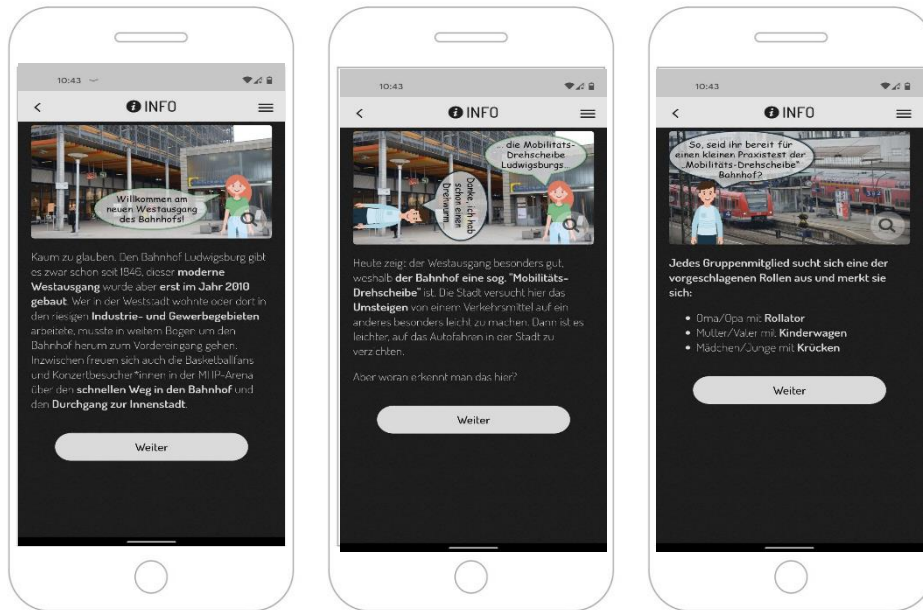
10:43

INFO

Willkommen am neuen Westausgang des Bahnhofs!

Kaum zu glauben. Den Bahnhof Ludwigsburg gibt es zwar schon seit 1846, dieser **moderne Westausgang** wurde aber **erst im Jahr 2010 gebaut**. Wer in der Weststadt wohnte oder dort in den riesigen **Industrie- und Gewerbegebieten** arbeitete, musste in weitem Bogen um den Bahnhof herum zum Vordereingang gehen. Inzwischen freuen sich auch die Basketballfans und Konzertbesucher*innen in der MHP-Arena über den **schnellen Weg in den Bahnhof** und den **Durchgang zur Innenstadt**.

Weiter

10:43

INFO

... die Mobilitäts-Drehscheibe Ludwigsburgs.

Danke, ich hab schon einen Drehwurm

Heute zeigt der Westausgang besonders gut, weshalb **der Bahnhof eine sog. "Mobilitäts-Drehscheibe"** ist. Die Stadt versucht hier das **Umsteigen** von einem Verkehrsmittel auf ein anderes besonders leicht zu machen. Dann ist es leichter, auf das Autofahren in der Stadt zu verzichten.

Aber woran erkennt man das hier?

Weiter

10:43

INFO

So, seid ihr bereit für einen kleinen Praxistest der „Mobilitäts-Drehscheibe" Bahnhof?

Jedes Gruppenmitglied sucht sich eine der vorgeschlagenen Rollen aus und merkt sie sich:

• Oma/Opa mit **Rollator**
• Mutter/Vater mit **Kinderwagen**
• Mädchen/Junge mit **Krücken**

Weiter